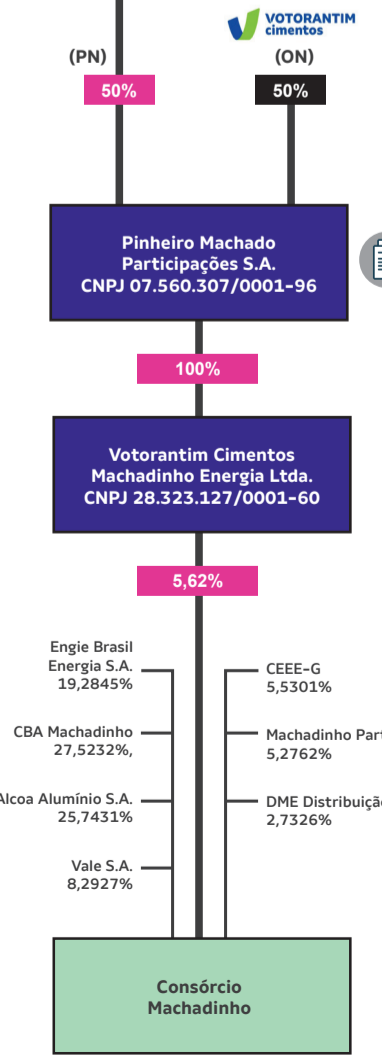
VOTORANTIM cimentos

(PN)

(ON)

50%

50%

Pinheiro Machado Participações S.A. CNPJ 07.560.307/0001-96

100%

Votorantim Cimentos Machadinho Energia Ltda. CNPJ 28.323.127/0001-60

5,62%

Engie Brasil Energia S.A. 19,2845%

CBA Machadinho 27,5232%,

Alcoa Alumínio S.A. 25,7431%

Vale S.A. 8,2927%

CEEE-G 5,5301%

Machadinho Part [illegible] 5,2762%

DME Distribuiçã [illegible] 2,7326%

Consórcio Machadinho